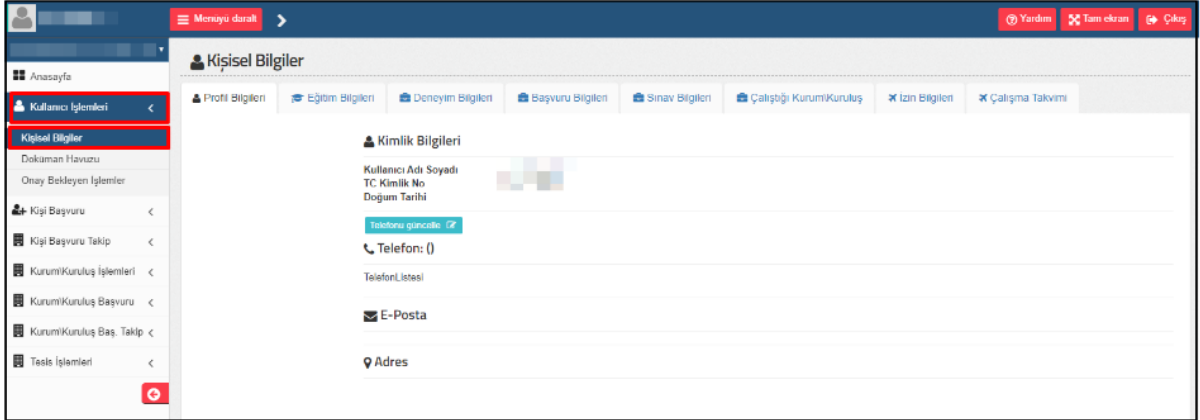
Menuyü daralt

Yardım Tam ekran Çıkış

Anasayfa
Kullanıcı İşlemleri
Kişisel Bilgiler
Doküman Havuzu
Onay Bekleyen İşlemler
Kişi Başvuru
Kişi Başvuru Takip
Kurum\Kuruluş İşlemleri
Kurum\Kuruluş Başvuru
Kurum\Kuruluş Baş. Takip
Tesis İşlemleri

Kişisel Bilgiler

Profil Bilgileri | Eğitim Bilgileri | Deneyim Bilgileri | Başvuru Bilgileri | Sınav Bilgileri | Çalıştığı Kurum\Kuruluş | İzin Bilgileri | Çalışma Takvimi

Kimlik Bilgileri

Kullanıcı Adı Soyadı
TC Kimlik No
Doğum Tarihi

Telefonu güncelle

Telefon: ()

TelefonListesi

E-Posta

Adres